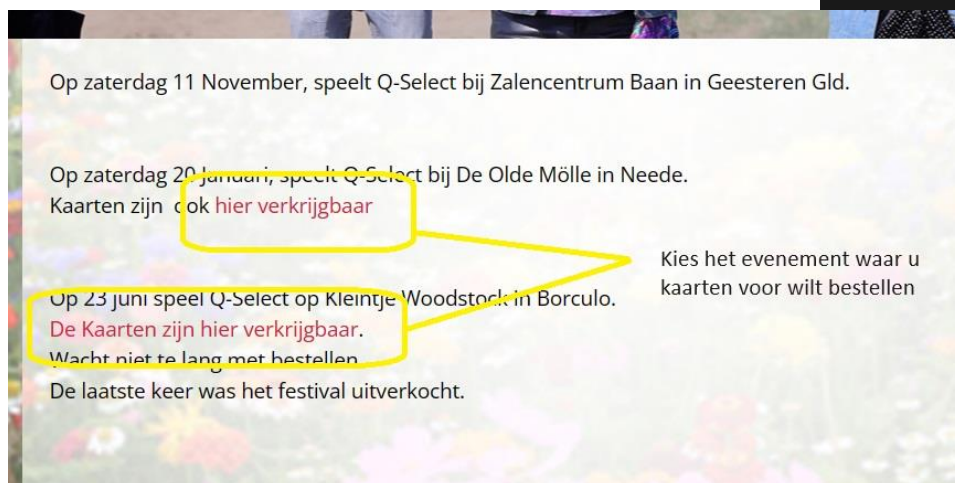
Op zaterdag 11 November, speelt Q-Select bij Zalencentrum Baan in Geesteren Gld.

Op zaterdag 20 Januari, speelt Q-Select bij De Olde Mölle in Neede.
Kaarten zijn ook hier verkrijgbaar

Kies het evenement waar u kaarten voor wilt bestellen

Op 23 juni speel Q-Select op Kleintje Woodstock in Borculo.
De Kaarten zijn hier verkrijgbaar.
Wacht niet te lang met bestellen.
De laatste keer was het festival uitverkocht.